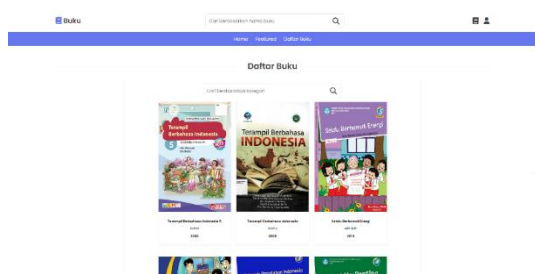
Buku

Cari berdasarkan Nama buku

Home Featured Daftar Buku

Daftar Buku

Cari berdasarkan kategori

Terampil Berbahasa Indonesia

5

Terampil Berbahasa INDONESIA

Sisdu Bersumber Energi

Terampil Berbahasa Indonesia 5

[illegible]

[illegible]

Terampil Berbahasa Indonesia

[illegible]

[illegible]

Sisdu Bersumber Energi

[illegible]

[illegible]